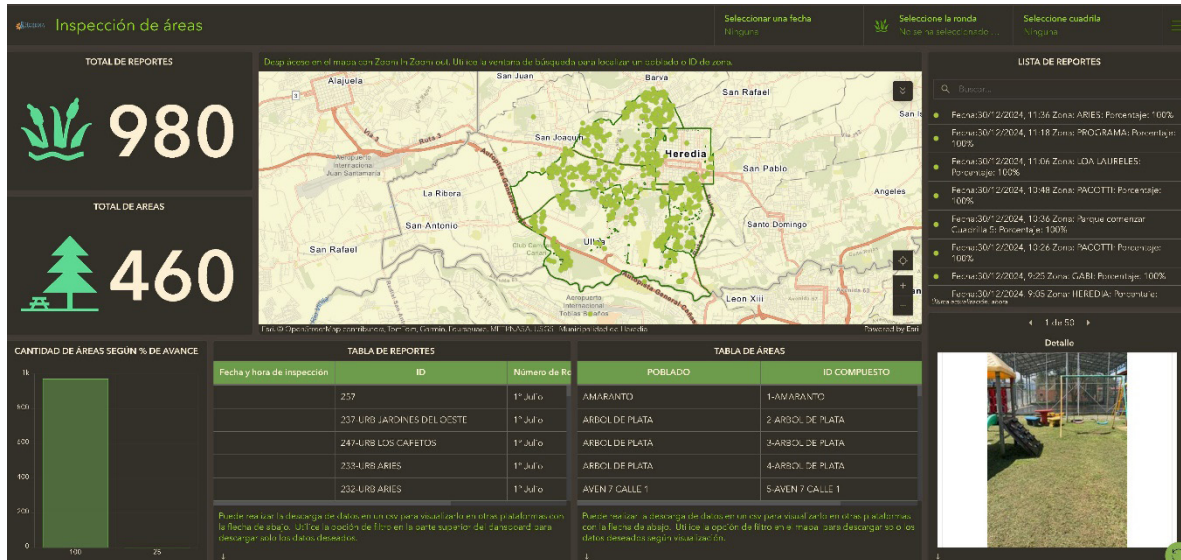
Inspección de áreas

Seleccionar una fecha
Ninguna

Seleccione la ronda
No se ha seleccionado ...

Seleccione cuadrilla
Ninguna

TOTAL DE REPORTES
980

TOTAL DE AREAS
460

Desplácese en el mapa con Zoom In Zoom out. Utilice la ventana de búsqueda para localizar un poblado o ID de zona.

Alajuela
San Juan
Barva
San Rafael
San Joaquín
Heredia
San Pablo
Aeropuerto Internacional Juan Santamaría
La Ribera
Angeles
San Antonio
Santo Domingo
San Rafael
Ulloa
Leon Xiii
Aeropuerto Internacional Tobías Bolaños
Ruta 3
Ruta 1

Esri, © OpenStreetMap contributors, TomTom, Garmin, Foursquare, METI/NASA, USGS, Municipalidad de Heredia
Powered by Esri

LISTA DE REPORTES
Buscar...
Fecha:30/12/2024, 11:36 Zona: ARIES: Porcentaje: 100%
Fecha:30/12/2024, 11:18 Zona: PROGRAMA: Porcentaje: 100%
Fecha:30/12/2024, 11:06 Zona: LOA LAURELES: Porcentaje: 100%
Fecha:30/12/2024, 13:48 Zona: PACOTTI: Porcentaje: 100%
Fecha:30/12/2024, 13:36 Zona: Parque comenzar Cuadrilla 5: Porcentaje: 100%
Fecha:30/12/2024, 13:26 Zona: PACOTTI: Porcentaje: 100%
Fecha:30/12/2024, 9:25 Zona: GABI: Porcentaje: 100%
Fecha:30/12/2024, 9:05 Zona: HEREDIA: Porcentaje:
1 de 53

Detalle

CANTIDAD DE ÁREAS SEGÚN % DE AVANCE
1k
800
600
400
200
0
100
25

TABLA DE REPORTES
| Fecha y hora de inspección | ID | Número de Ro |
|---|---|---|
| | 237 | 1° Julio |
| | 237-URB JARDINES DEL OESTE | 1° Julio |
| | 247-URB LOS CAFETOS | 1° Julio |
| | 233-URB ARIES | 1° Julio |
| | 232-URB ARIES | 1° Julio |

Puede realizar la descarga de datos en un csv para visualizarlo en otras plataformas con la flecha de abajo. Utilice la opción de filtro en la parte superior del dashboard para descargar solo los datos deseados.

TABLA DE ÁREAS
| POBLADO | ID COMPUESTO |
|---|---|
| AMARANTO | 1-AMARANTO |
| ARBOL DE PLATA | 2-ARBOL DE PLATA |
| ARBOL DE PLATA | 3-ARBOL DE PLATA |
| ARBOL DE PLATA | 4-ARBOL DE PLATA |
| AVEN 7 CALLE 1 | 5-AVEN 7 CALLE 1 |

Puede realizar la descarga de datos en un csv para visualizarlo en otras plataformas con la flecha de abajo. Utilice la opción de filtro en el mapa para descargar solo los datos deseados según visualización.